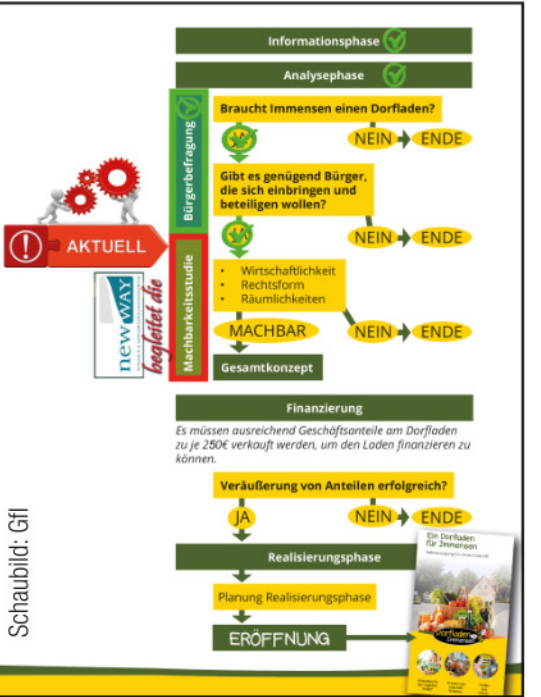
Informationsphase

Analysephase

Bürgerbefragung

Braucht Immensen einen Dorfladen?

NEIN ENDE

Gibt es genügend Bürger, die sich einbringen und beteiligen wollen?

NEIN ENDE

AKTUELL

Machbarkeitsstudie

newWAY

begleitet die

- Wirtschaftlichkeit
- Rechtsform
- Räumlichkeiten

MACHBAR

NEIN ENDE

Gesamtkonzept

Finanzierung

Es müssen ausreichend Geschäftsanteile am Dorfladen zu je 250€ verkauft werden, um den Laden finanzieren zu können.

Veräußerung von Anteilen erfolgreich?

JA

NEIN ENDE

Realisierungsphase

Planung Realisierungsphase

ERÖFFNUNG

Ein Dorfladen für Immensen

Dorfladen

Schaubild: GfI